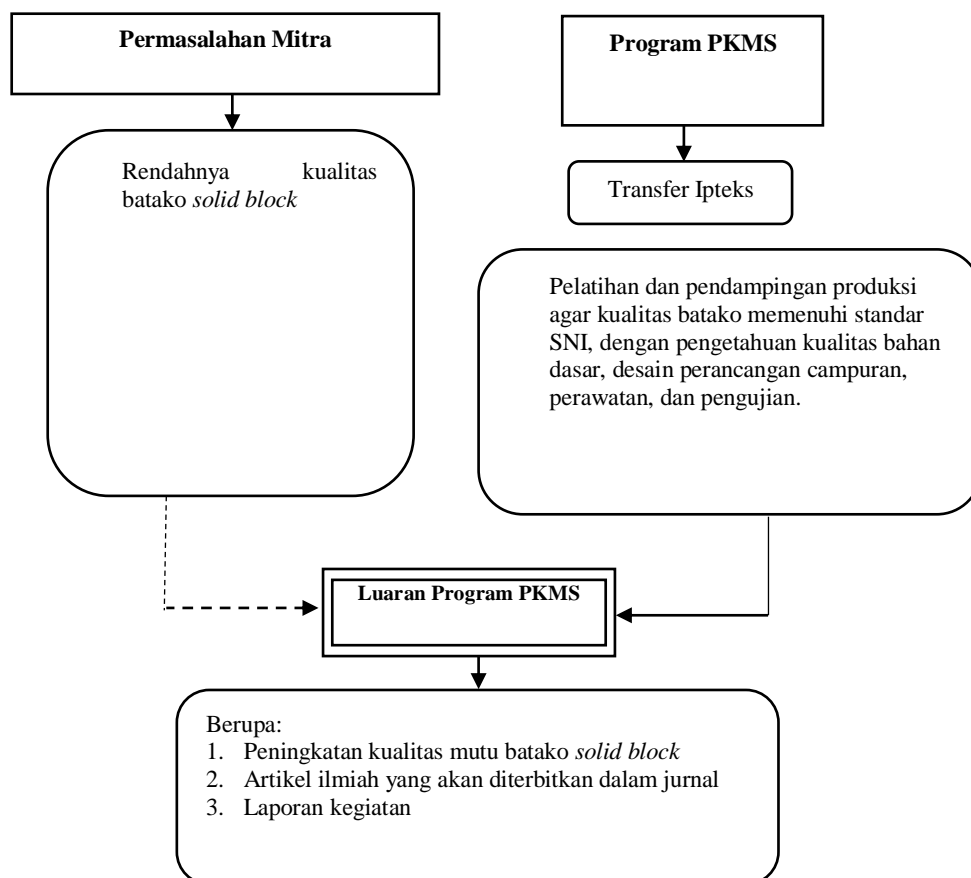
Permasalahan Mitra

Program PKMS

Rendahnya kualitas batako *solid block*

Transfer Ipteks

Pelatihan dan pendampingan produksi agar kualitas batako memenuhi standar SNI, dengan pengetahuan kualitas bahan dasar, desain perancangan campuran, perawatan, dan pengujian.

Luaran Program PKMS

Berupa:
1. Peningkatan kualitas mutu batako *solid block*
2. Artikel ilmiah yang akan diterbitkan dalam jurnal
3. Laporan kegiatan